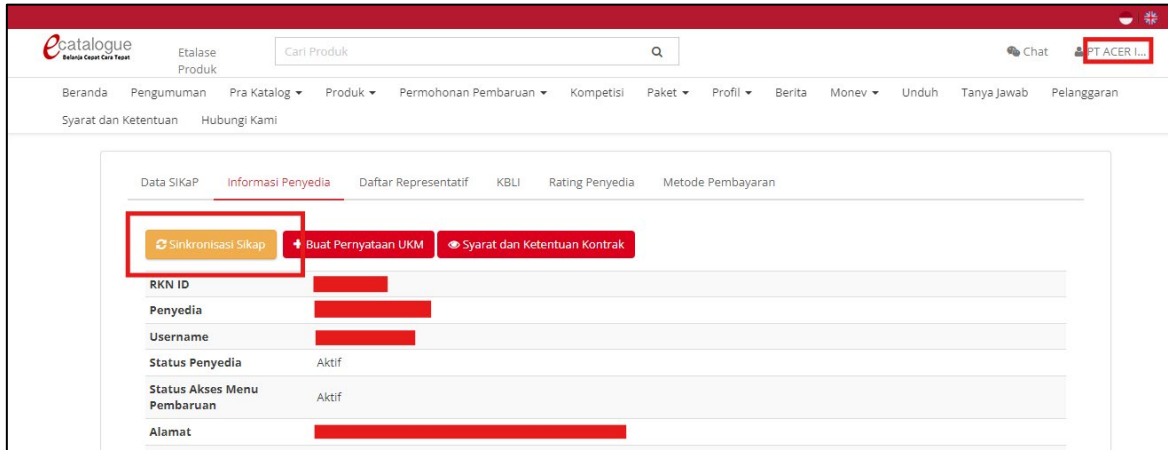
ecatalogue
Belanja Cepat Cara Tepat

Etalase Produk

Cari Produk

Chat

PT ACER I...

Beranda Pengumuman Pra Katalog ▾ Produk ▾ Permohonan Pembaruan ▾ Kompetisi Paket ▾ Profil ▾ Berita Monev ▾ Unduh Tanya Jawab Pelanggaran Syarat dan Ketentuan Hubungi Kami

Data SIKaP Informasi Penyedia Daftar Representatif KBLI Rating Penyedia Metode Pembayaran

Sinkronisasi Sikap

Buat Pernyataan UKM

Syarat dan Ketentuan Kontrak

| | |
|---|---|
| RKN ID | |
| Penyedia | |
| Username | |
| Status Penyedia | Aktif |
| Status Akses Menu Pembaruan | Aktif |
| Alamat | |